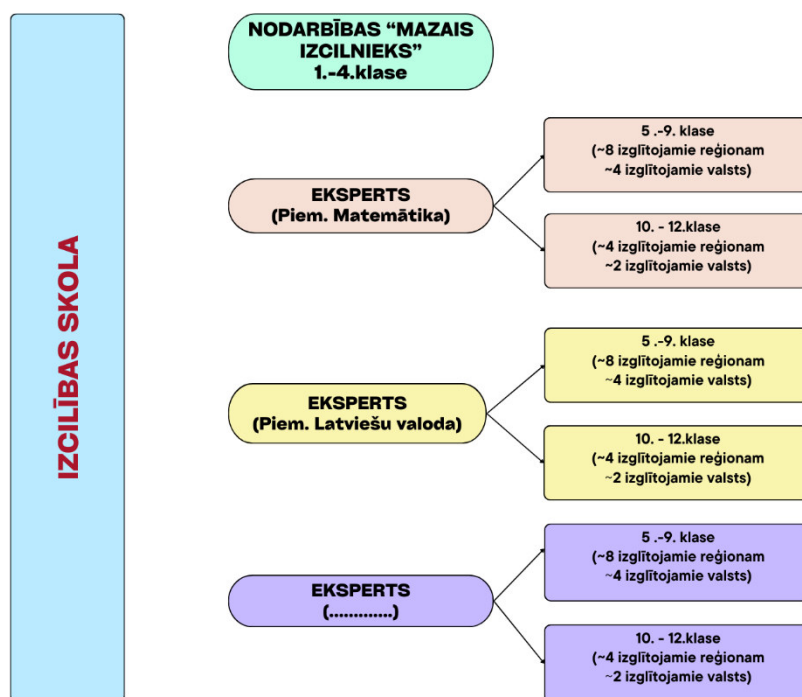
IZCILĪBAS SKOLA

NODARBĪBAS "MAZAIS IZCILNIEKS" 1.-4.klase

EKSPERTS (Piem. Matemātika)

5 .-9. klase (~8 izglītojamie reģionam ~4 izglītojamie valsts)

10. - 12.klase (~4 izglītojamie reģionam ~2 izglītojamie valsts)

EKSPERTS (Piem. Latviešu valoda)

5 .-9. klase (~8 izglītojamie reģionam ~4 izglītojamie valsts)

10. - 12.klase (~4 izglītojamie reģionam ~2 izglītojamie valsts)

EKSPERTS (............)

5 .-9. klase (~8 izglītojamie reģionam ~4 izglītojamie valsts)

10. - 12.klase (~4 izglītojamie reģionam ~2 izglītojamie valsts)